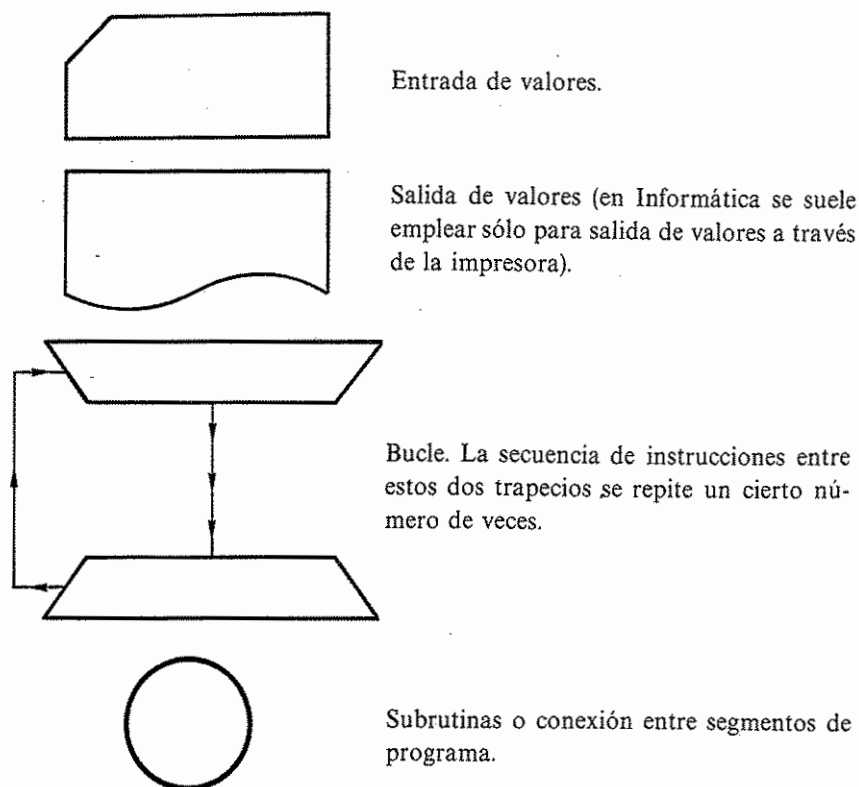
Entrada de valores.

Salida de valores (en Informática se suele emplear sólo para salida de valores a través de la impresora).

Bucle. La secuencia de instrucciones entre estos dos trapecios se repite un cierto número de veces.

Subrutinas o conexión entre segmentos de programa.